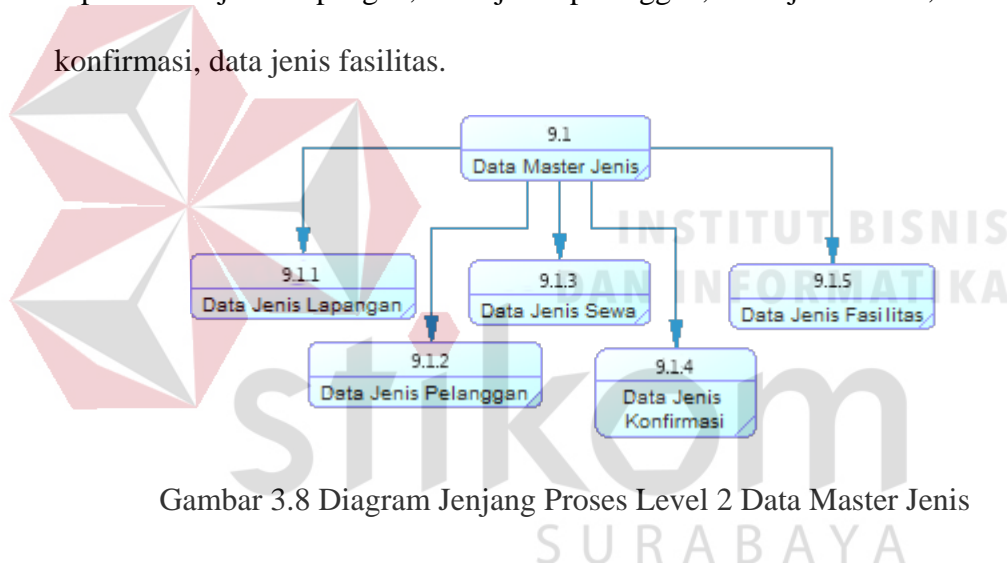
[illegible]

konfirmasi, data jenis fasilitas.

9.1
Data Master Jenis

9.1.1
Data Jenis Lapangan

9.1.2
Data Jenis Pelanggan

9.1.3
Data Jenis Sewa

9.1.4
Data Jenis Konfirmasi

9.1.5
Data Jenis Fasilitas

INSTITUT BISNIS DAN INFORMATIKA

Gambar 3.8 Diagram Jenjang Proses Level 2 Data Master Jenis

stikom SURABAYA